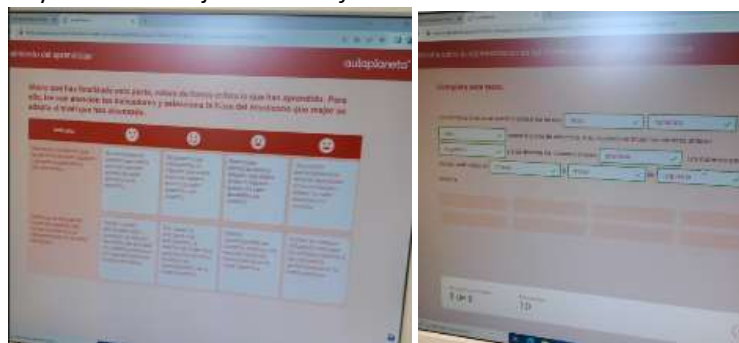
aulaplaneta

Ahora que has finalizado esta parte, vamos de nuevo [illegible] lo que has aprendido. Para ello, lee con atención los indicadores y selecciona la ficha del descriptor que mejor se adapte a tu trabajo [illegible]

Completa este texto.

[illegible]